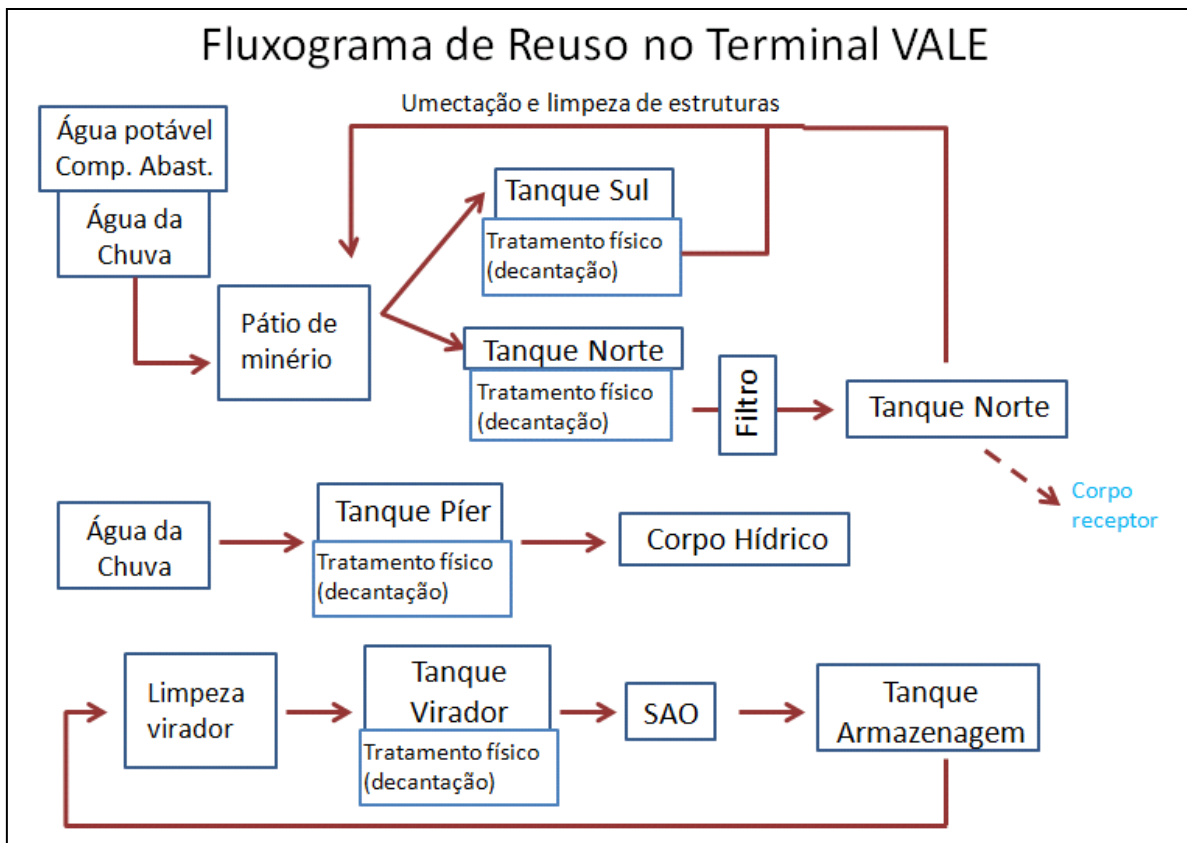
Fluxograma de Reuso no Terminal VALE

Umectação e limpeza de estruturas

Água potável Comp. Abast.

Água da Chuva

Pátio de minério

Tanque Sul

Tratamento físico (decantação)

Tanque Norte

Tratamento físico (decantação)

Filtro

Tanque Norte

Corpo receptor

Água da Chuva

Tanque Píer

Tratamento físico (decantação)

Corpo Hídrico

Limpeza virador

Tanque Virador

Tratamento físico (decantação)

SAO

Tanque Armazenagem